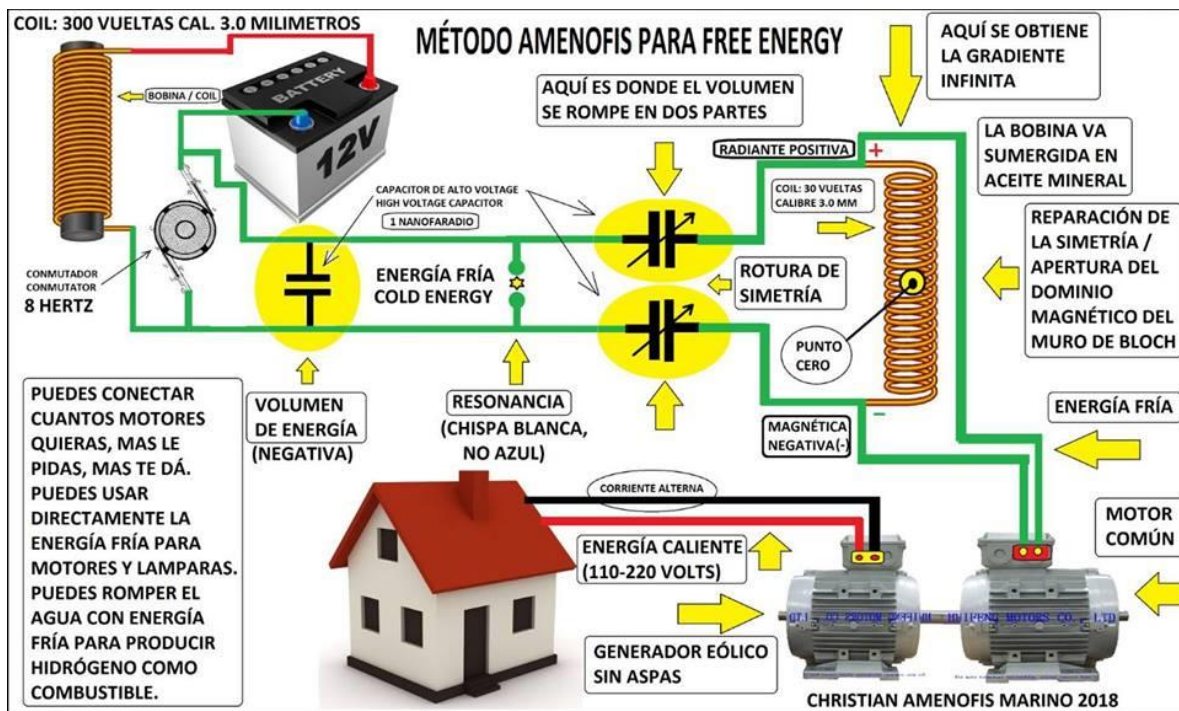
COIL: 300 VUELTAS CAL. 3.0 MILIMETROS

MÉTODO AMENOFIS PARA FREE ENERGY

AQUÍ SE OBTIENE LA GRADIENTE INFINITA

BOBINA / COIL

BATTERY

12V

AQUÍ ES DONDE EL VOLUMEN SE ROMPE EN DOS PARTES

RADIANTE POSITIVA

+

LA BOBINA VA SUMERGIDA EN ACEITE MINERAL

CAPACITOR DE ALTO VOLTAGE
HIGH VOLTAGE CAPACITOR
1 NANOFARADIO

COIL: 30 VUELTAS CALIBRE 3.0 MM

REPARACIÓN DE LA SIMETRÍA / APERTURA DEL DOMINIO MAGNÉTICO DEL MURO DE BLOCH

CONMUTADOR
CONMUTATOR
8 HERTZ

ENERGÍA FRÍA
COLD ENERGY

ROTURA DE SIMETRÍA

PUNTO CERO

PUEDES CONECTAR CUANTOS MOTORES QUIERAS, MAS LE PIDAS, MAS TE DÁ. PUEDES USAR DIRECTAMENTE LA ENERGÍA FRÍA PARA MOTORES Y LAMPARAS. PUEDES ROMPER EL AGUA CON ENERGÍA FRÍA PARA PRODUCIR HIDRÓGENO COMO COMBUSTIBLE.

VOLUMEN DE ENERGÍA (NEGATIVA)

RESONANCIA (CHISPA BLANCA, NO AZUL)

MAGNÉTICA NEGATIVA(-)

-

ENERGÍA FRÍA

CORRIENTE ALTERNA

MOTOR COMÚN

ENERGÍA CALIENTE (110-220 VOLTS)

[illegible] MOTORS CO., LTD

GENERADOR EÓLICO SIN ASPAS

CHRISTIAN AMENOFIS MARINO 2018